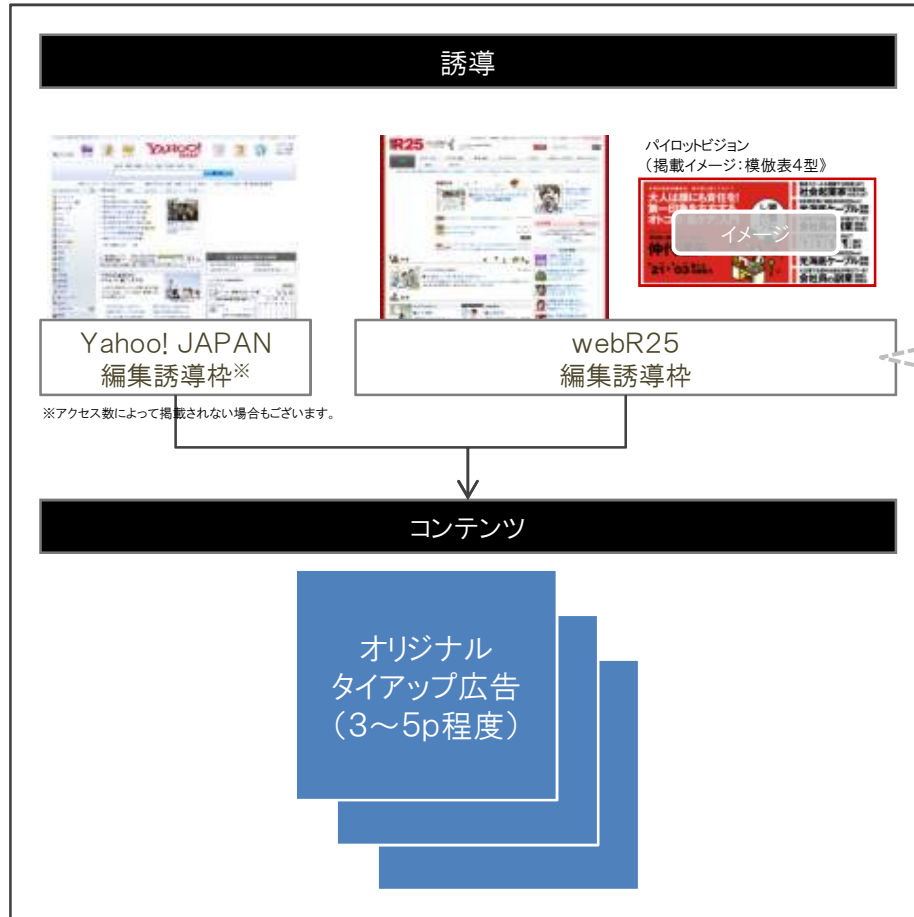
誘導

パイロットビジョン
（掲載イメージ：模倣表4型》

イメージ

Yahoo! JAPAN
編集誘導枠※

webR25
編集誘導枠

※アクセス数によって掲載されない場合もございます。

コンテンツ

オリジナル
タイアップ広告
（3～5p程度）